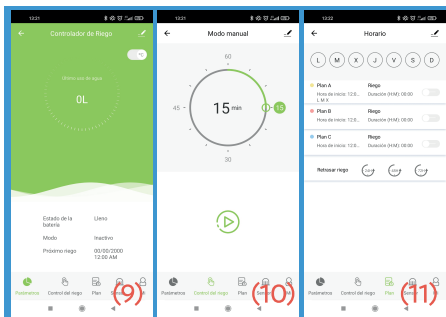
12:21

Controlador de Riego

Último uso de agua

0L

Estado de la batería
Lleno

Modo
Inactivo

Próximo riego
00/00/2000 12:00 AM

Pluviómetros
Control del riego
Plan
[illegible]

(9)

12:21

Modo manual

60

45

15 min

15

30

Pluviómetros
Control del riego
Plan
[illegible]

(10)

12:22

Horario

L M X J V S D

Plan A
Hora de inicio: 12:0...
L,M,X
Riego
Duración (H:M): 00:00

Plan B
Hora de inicio: 12:0...
Riego
Duración (H:M): 00:00

Plan C
Hora de inicio: 12:0...
Riego
Duración (H:M): 00:00

Retrasar riego
24H
48H
72H

Pluviómetros
Control del riego
Plan

(11)